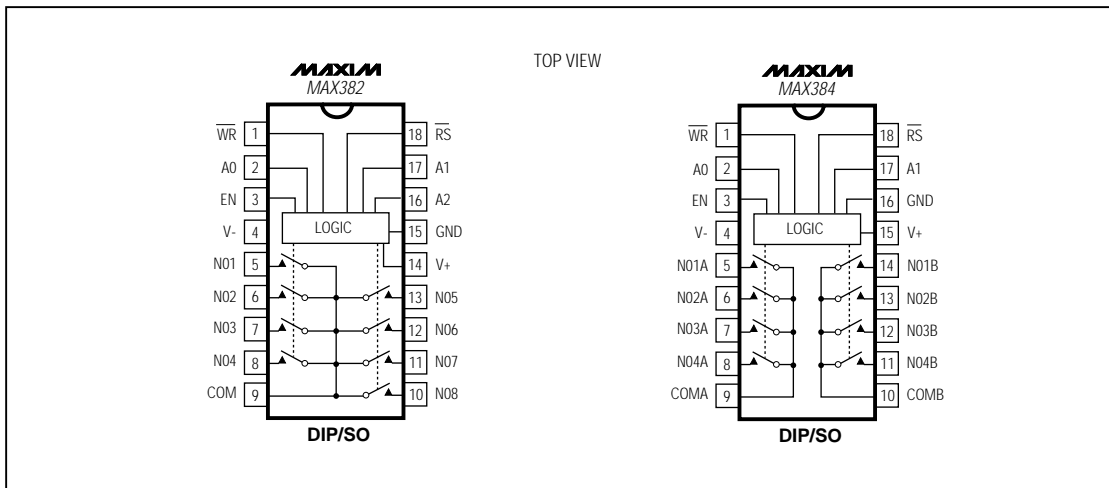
TOP VIEW

MAXIM
MAX382

$\overline{WR}$ 1
A0 2
EN 3
V- 4
N01 5
N02 6
N03 7
N04 8
COM 9

18 $\overline{RS}$
17 A1
16 A2
15 GND
14 V+
13 N05
12 N06
11 N07
10 N08

LOGIC

DIP/SO

MAXIM
MAX384

$\overline{WR}$ 1
A0 2
EN 3
V- 4
N01A 5
N02A 6
N03A 7
N04A 8
COMA 9

18 $\overline{RS}$
17 A1
16 GND
15 V+
14 N01B
13 N02B
12 N03B
11 N04B
10 COMB

LOGIC

DIP/SO